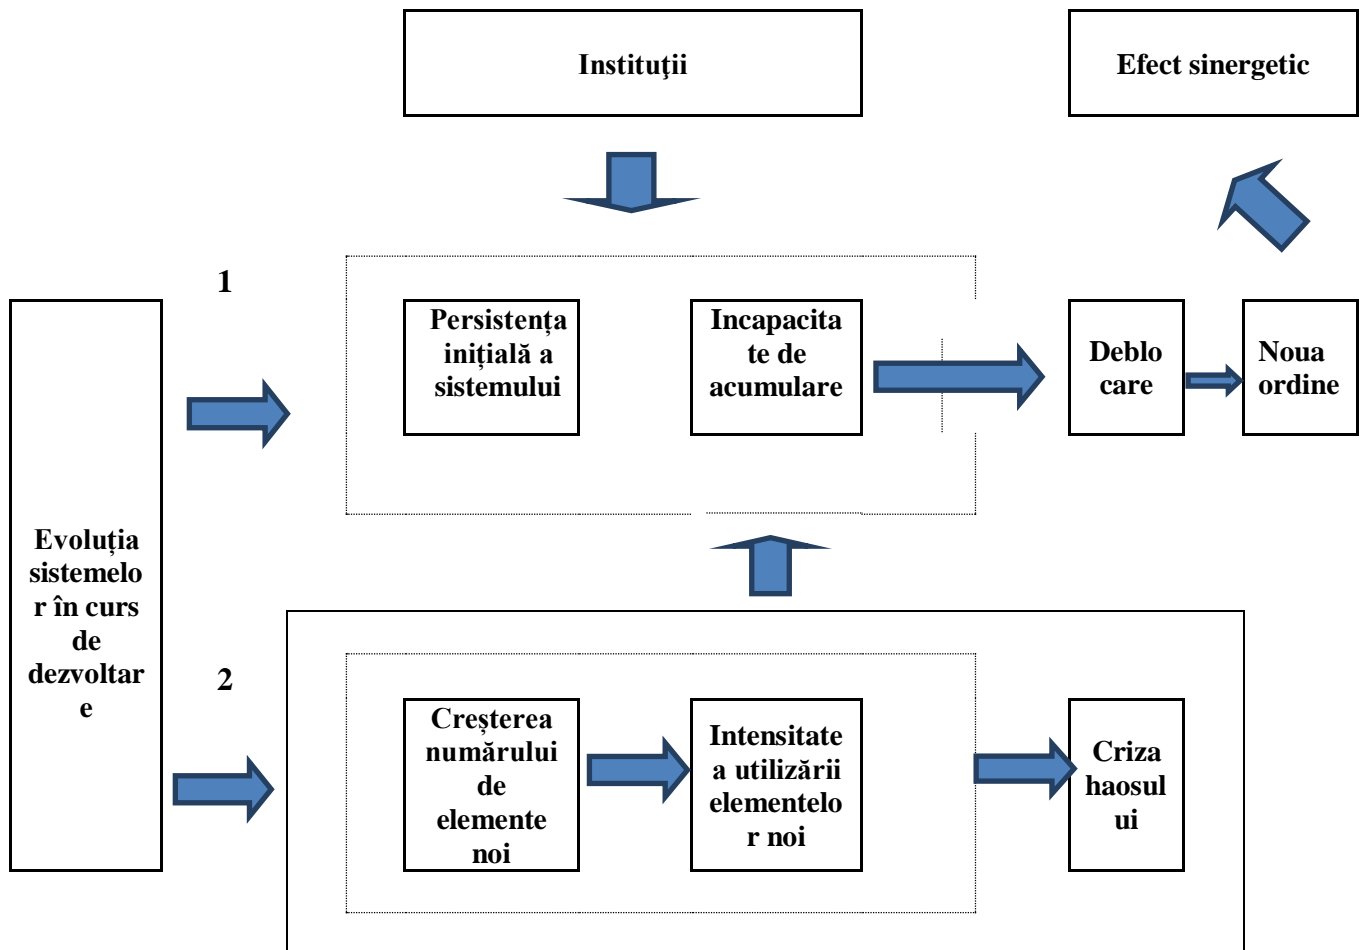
Instituţii

Efect sinergetic

1

Persistența inițială a sistemului

Incapacitate de acumulare

Deblocare

Noua ordine

Evoluția sistemelor în curs de dezvoltare

2

Creşterea numărului de elemente noi

Intensitatea utilizării elementelor noi

Criza haosului